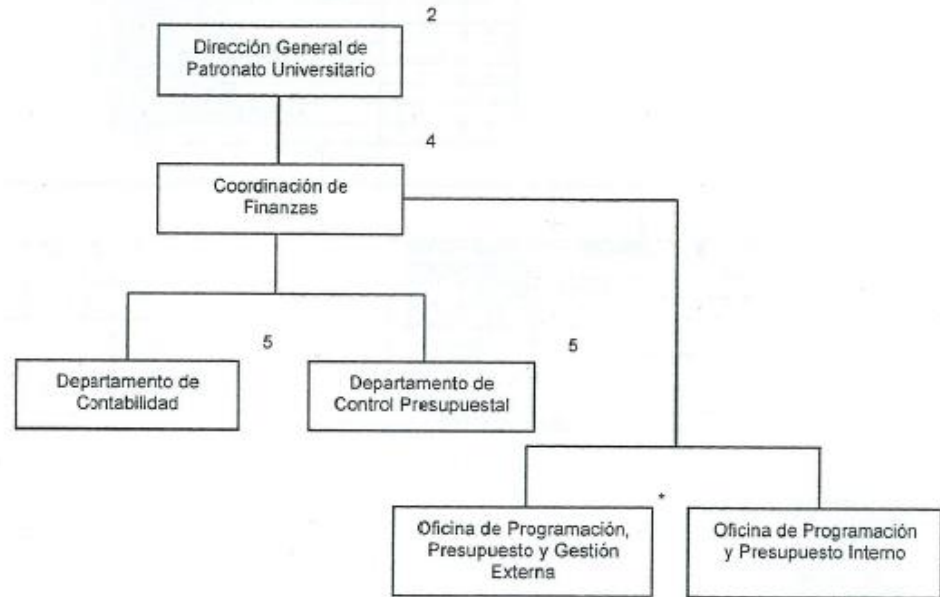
2

Dirección General de Patronato Universitario

4

Coordinación de Finanzas

5

5

Departamento de Contabilidad

Departamento de Control Presupuestal

*

Oficina de Programación, Presupuesto y Gestión Externa

Oficina de Programación y Presupuesto Interno